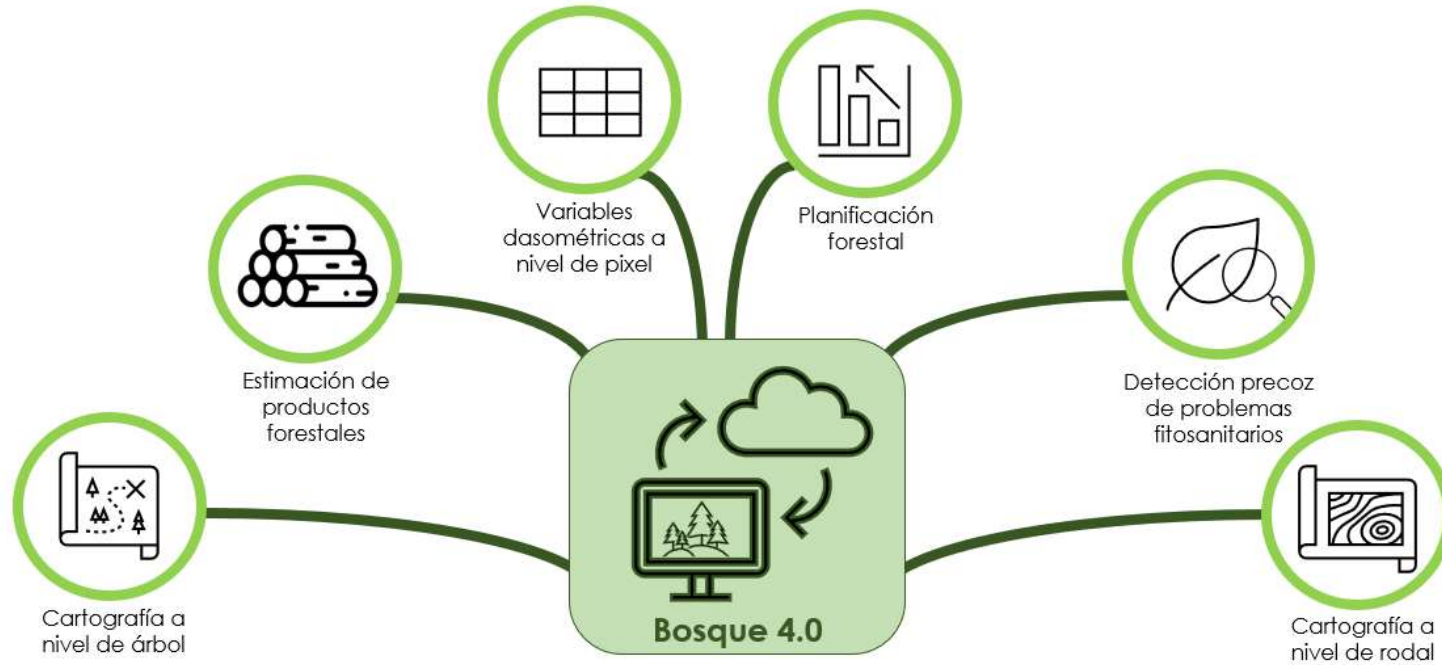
Variables dasométricas a nivel de pixel

Planificación forestal

Estimación de productos forestales

Detección precoz de problemas fitosanitarios

Cartografía a nivel de árbol

Bosque 4.0

Cartografía a nivel de rodal